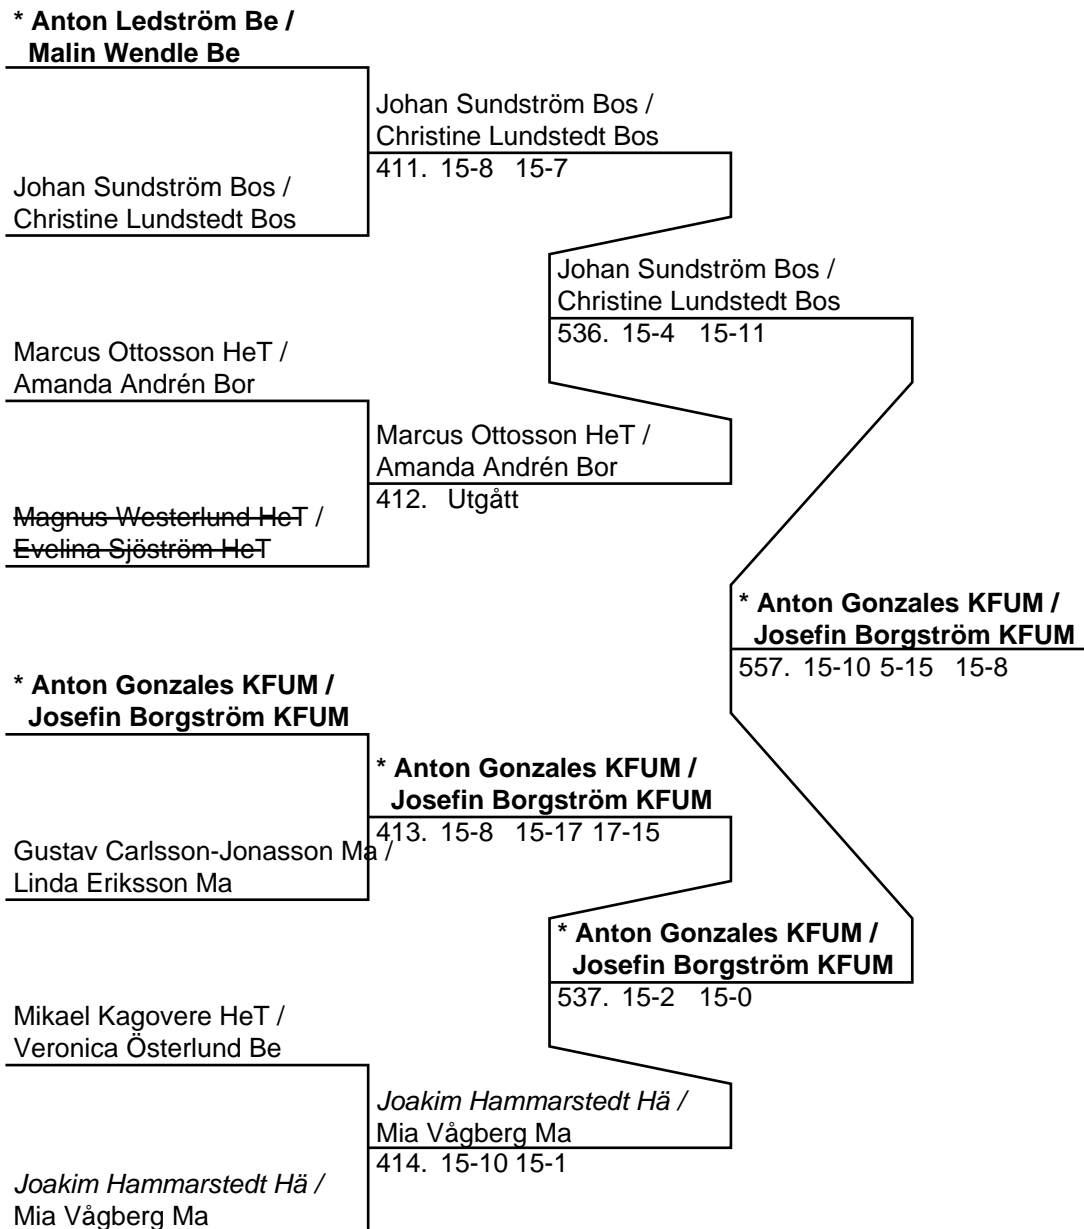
* Anton Ledström Be /
Malin Wendle Be

Johan Sundström Bos /
Christine Lundstedt Bos
411. 15-8 15-7

Johan Sundström Bos /
Christine Lundstedt Bos

Johan Sundström Bos /
Christine Lundstedt Bos
536. 15-4 15-11

Marcus Ottosson HeT /
Amanda Andrén Bor

Marcus Ottosson HeT /
Amanda Andrén Bor
412. Utgått

Magnus Westerlund HeT /
Evelina Sjöström HeT

* Anton Gonzales KFUM /
Josefin Borgström KFUM
557. 15-10 5-15 15-8

* Anton Gonzales KFUM /
Josefin Borgström KFUM

* Anton Gonzales KFUM /
Josefin Borgström KFUM
413. 15-8 15-17 17-15

Gustav Carlsson-Jonasson Ma /
Linda Eriksson Ma

* Anton Gonzales KFUM /
Josefin Borgström KFUM
537. 15-2 15-0

Mikael Kagovere HeT /
Veronica Österlund Be

Joakim Hammarstedt Hä /
Mia Vågberg Ma
414. 15-10 15-1

Joakim Hammarstedt Hä /
Mia Vågberg Ma